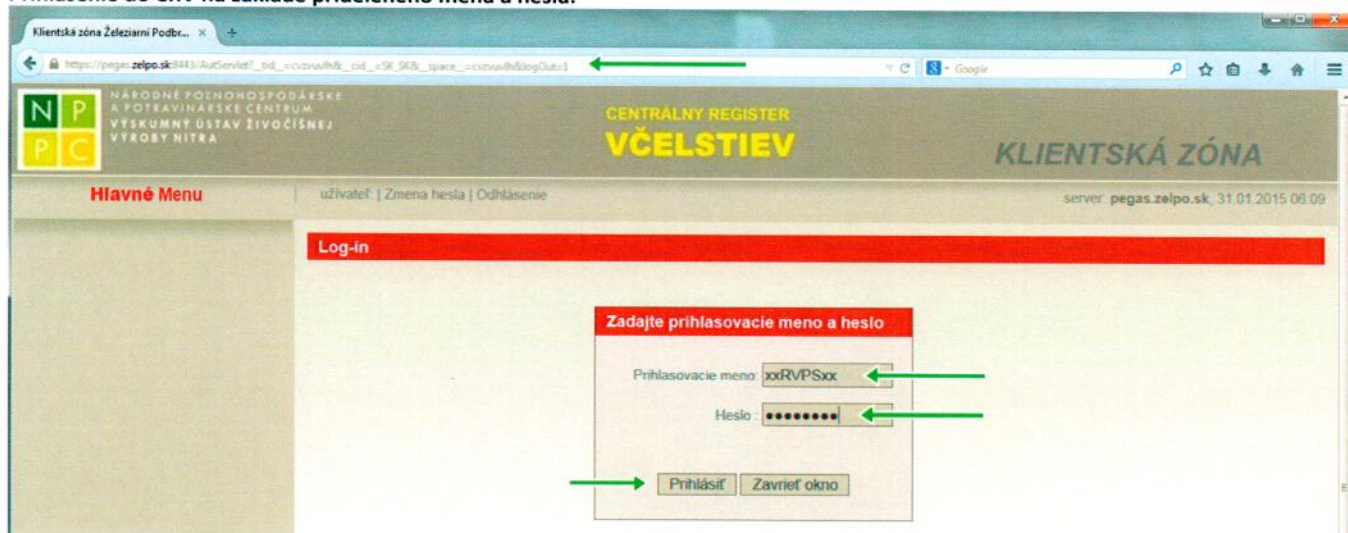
Klientská zóna Železiarní Podbr... ×

https://pegas.zelpo.sk:8443/AutServlet?_tid_=cvzvuvlh&_cid_=SK_SK&_space_=cvzvuvlh&logOut=1

Google

NPPC

NÁRODNÉ POĽNOHOSPODÁRSKE A POTRAVINÁRSKE CENTRUM
VÝSKUMNÝ ÚSTAV ŽIVOČÍŠNEJ VÝROBY NITRA

CENTRÁLNY REGISTER
VČELSTIEV

KLIENTSKÁ ZÓNA

Hlavné Menu

užívateľ: | Zmena hesla | Odhlásenie

server: pegas.zelpo.sk, 31.01.2015 06:09

Log-in

Zadajte prihlasovacie meno a heslo

Prihlasovacie meno: xxRVPSxx

Heslo: ••••••••

Prihlásiť

Zavrieť okno